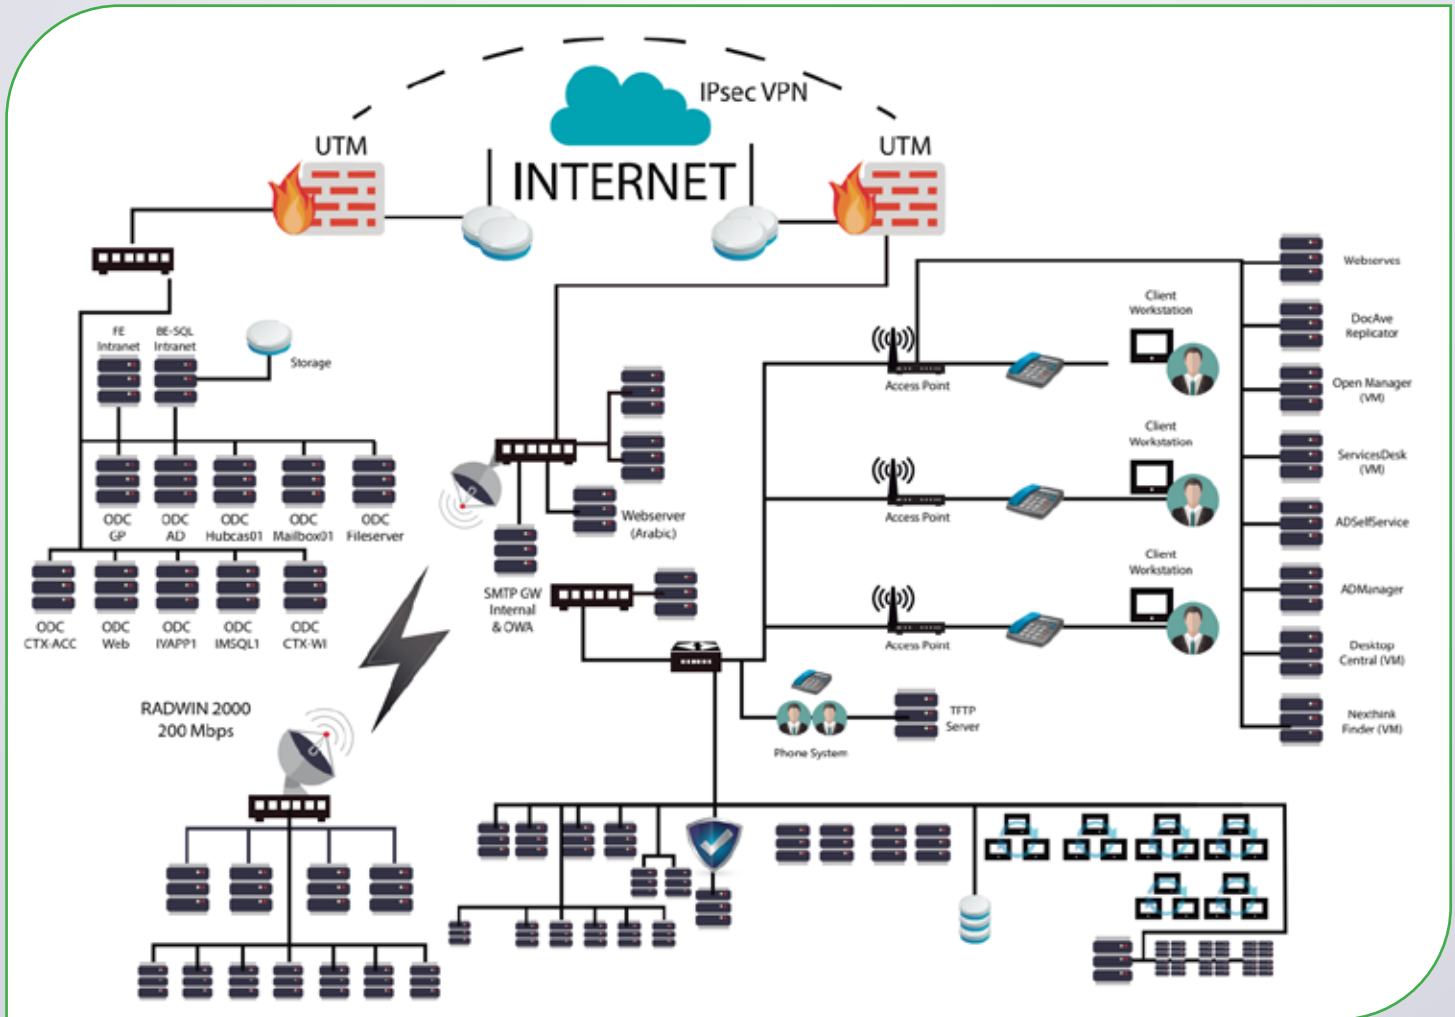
IPsec VPN

UTM

INTERNET

UTM

FE Intranet

BE-SQL Intranet

Storage

ODC GP

ODC AD

ODC Hubcas01

ODC Mailbox01

ODC Fileserver

ODC CTX-ACC

ODC Web

ODC IVAPP1

ODC IMSQL1

ODC CTX-WI

Webserver (Arabic)

SMTP GW Internal & OWA

RADWIN 2000 200 Mbps

Access Point

Client Workstation

Access Point

Client Workstation

Access Point

Client Workstation

Phone System

TFTP Server

Webserves

DocAve Replicator

Open Manager (VM)

ServicesDesk (VM)

ADSelfService

ADManager

Desktop Central (VM)

Nexthink Finder (VM)